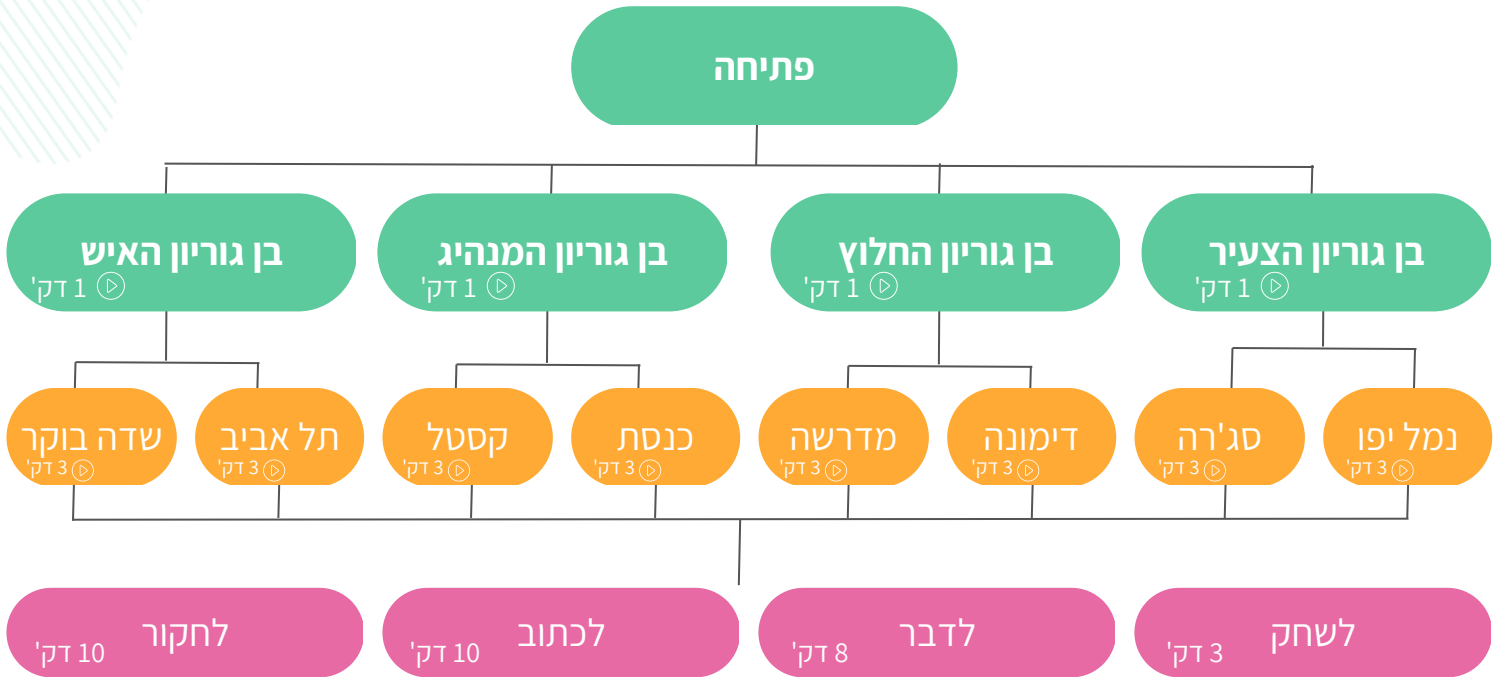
פתיחה

בן גוריון הצעיר
1 דק'

בן גוריון החלוץ
1 דק'

בן גוריון המנהיג
1 דק'

בן גוריון האיש
1 דק'

נמל יפו
3 דק'

סג'רה
3 דק'

דימונה
3 דק'

מדרשה
3 דק'

כנסת
3 דק'

קסטל
3 דק'

תל אביב
3 דק'

שדה בוקר
3 דק'

לשחק
3 דק'

לדבר
8 דק'

לכתוב
10 דק'

לחקור
10 דק'